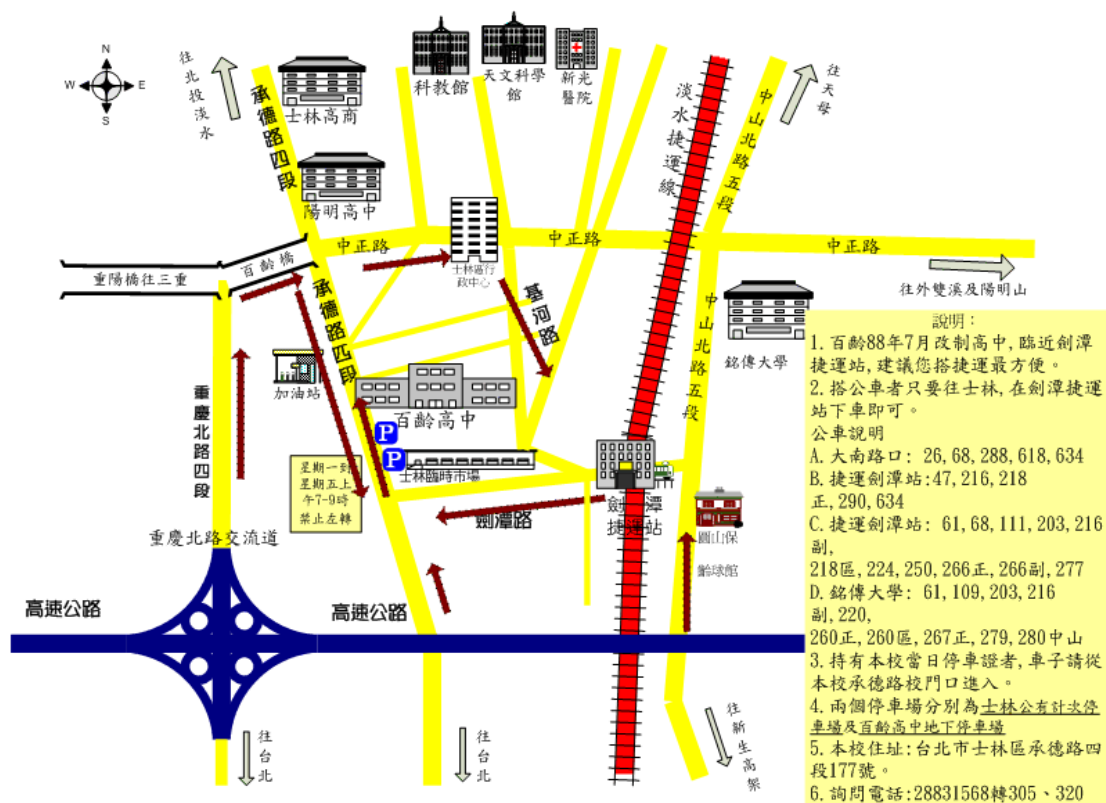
N
W E
S

往北投淡水

士林高商

承德路四段

陽明高中

科教館

天文科學館

新光醫院

淡水捷運線

中山北路五段

往天母

中正路

中正路

中正路

往外雙溪及陽明山

重陽橋往三重

百齡橋

士林區行政中心

基河路

承德路四段

加油站

百齡高中

P

P

士林臨時市場

星期一到星期五上午7-9時禁止左轉

重慶北路四段

劍潭路

劍潭捷運站

中山北路五段

銘傳大學

圓山保齡球館

重慶北路交流道

高速公路

高速公路

往台北

往台北

往新生高架

說明：
1. 百齡88年7月改制高中，臨近劍潭捷運站，建議您搭捷運最方便。
2. 搭公車者只要往士林，在劍潭捷運站下車即可。
公車說明
A. 大南路口：26, 68, 288, 618, 634
B. 捷運劍潭站：47, 216, 218正, 290, 634
C. 捷運劍潭站：61, 68, 111, 203, 216副, 218區, 224, 250, 266正, 266副, 277
D. 銘傳大學：61, 109, 203, 216副, 220, 260正, 260區, 267正, 279, 280中山
3. 持有本校當日停車證者，車子請從本校承德路校門口進入。
4. 兩個停車場分別為士林公有計次停車場及百齡高中地下停車場
5. 本校住址：台北市士林區承德路四段177號。
6. 詢問電話：28831568轉305、320